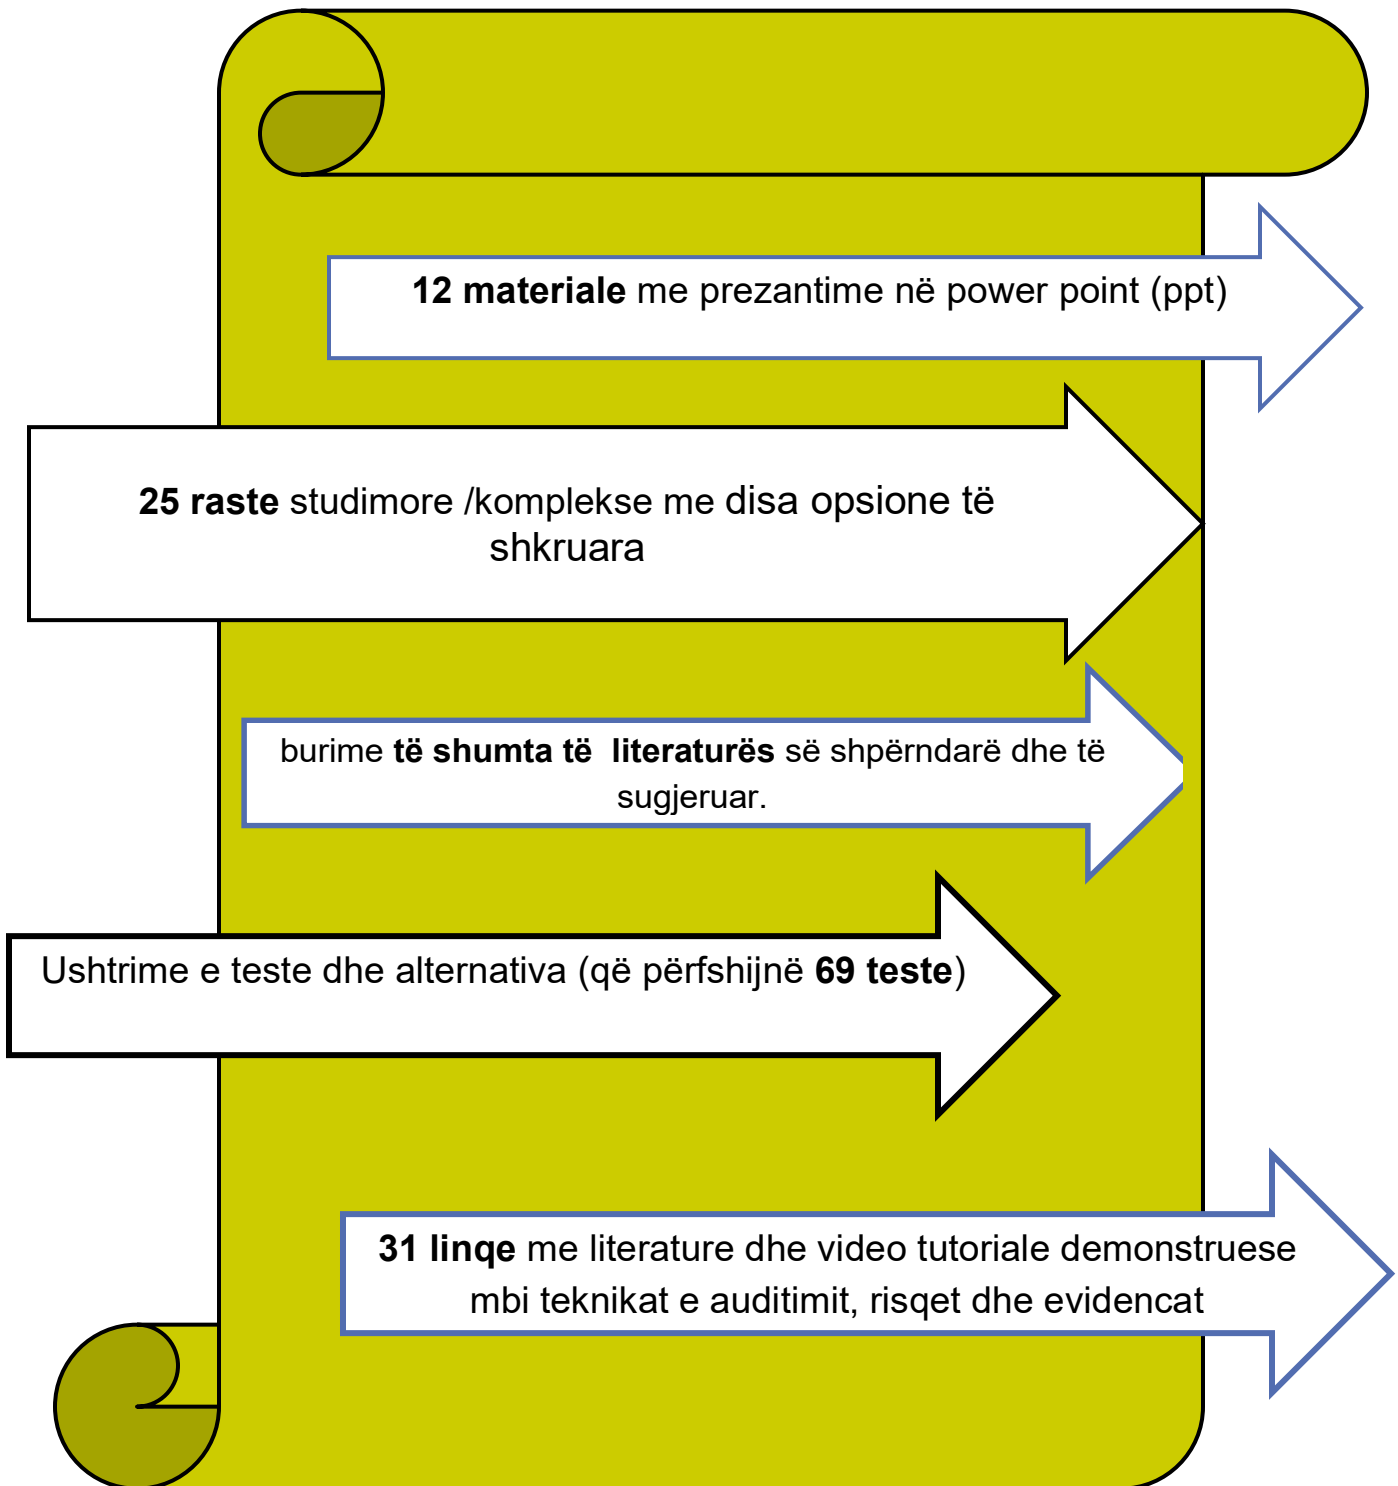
**12 materiale** me prezantime në power point (ppt)

**25 raste** studimore /komplekse me disa opsione të shkruara

burime **të shumta të literaturës** së shpërndarë dhe të sugjeruar.

Ushtrime e teste dhe alternativa (që përfshijnë **69 teste**)

**31 linqe** me literature dhe video tutoriale demonstruese mbi teknikat e auditimit, risqet dhe evidencat